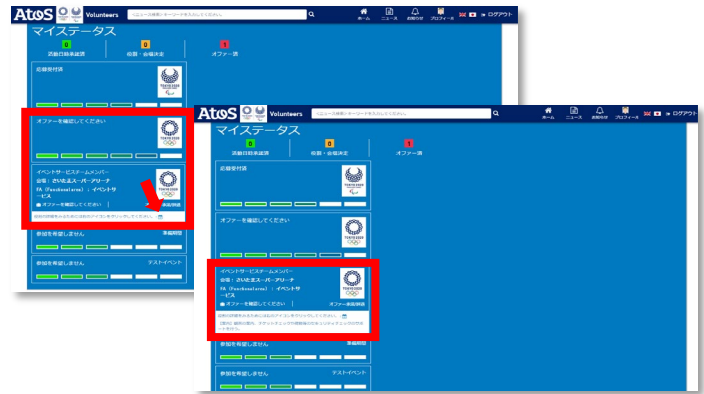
Atos Volunteers
ニュース検索 キーワードを入力してください
ホーム ニュース お知らせ プロフィール ログアウト
マイステータス
0
活動日時未確認
0
役割・会場決定
1
オファー済
応募受付済
TOKYO 2020
オファーを確認してください
TOKYO 2020
イベントサービスチームメンバー
会場：さいたまスーパーアリーナ
FA (Functionalarea)：イベントサービス
オファーを確認してください
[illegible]
参加を希望しません
事前研修
参加を希望しません
テストイベント

Atos Volunteers
ニュース検索 キーワードを入力してください
ホーム ニュース お知らせ プロフィール ログアウト
マイステータス
0
活動日時未確認
0
役割・会場決定
1
オファー済
応募受付済
TOKYO 2020
オファーを確認してください
TOKYO 2020
イベントサービスチームメンバー
会場：さいたまスーパーアリーナ
FA (Functionalarea)：イベントサービス
オファーを確認してください
オファー承諾済
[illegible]
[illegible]
参加を希望しません
事前研修
参加を希望しません
テストイベント